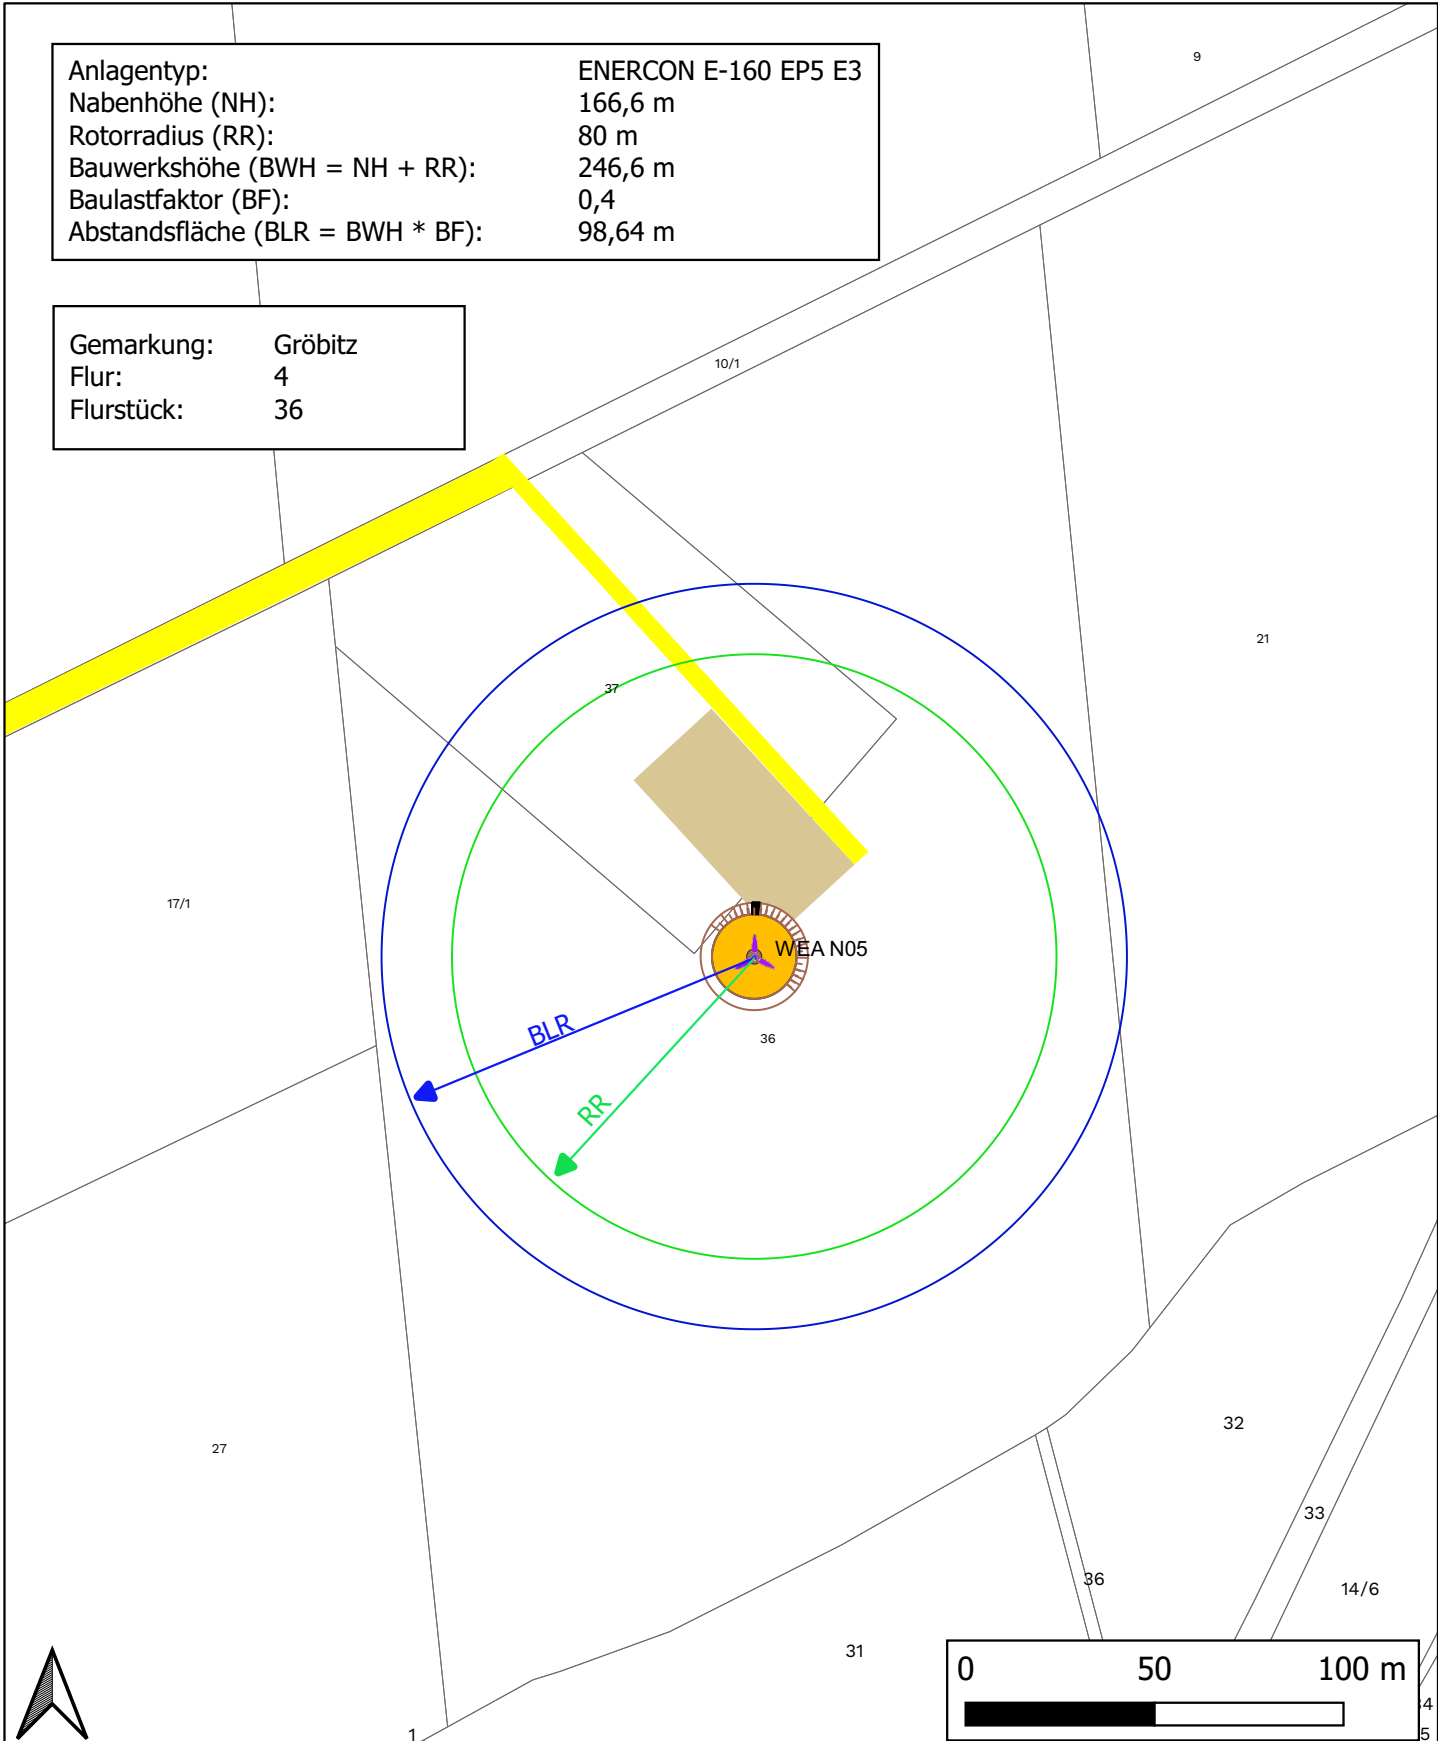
| Anlagentyp: | ENERCON E-160 EP5 E3 |
|---|---|
| Nabenhöhe (NH): | 166,6 m |
| Rotorradius (RR): | 80 m |
| Bauwerkshöhe (BWH = NH + RR): | 246,6 m |
| Baulastfaktor (BF): | 0,4 |
| Abstandsfläche (BLR = BWH * BF): | 98,64 m |

| Gemarkung: | Gröbitz |
|---|---|
| Flur: | 4 |
| Flurstück: | 36 |

9

10/1

21

37

17/1

WEA N05

BLR

36

RR

32

27

33

36

14/6

31

1

0 50 100 m

4

5